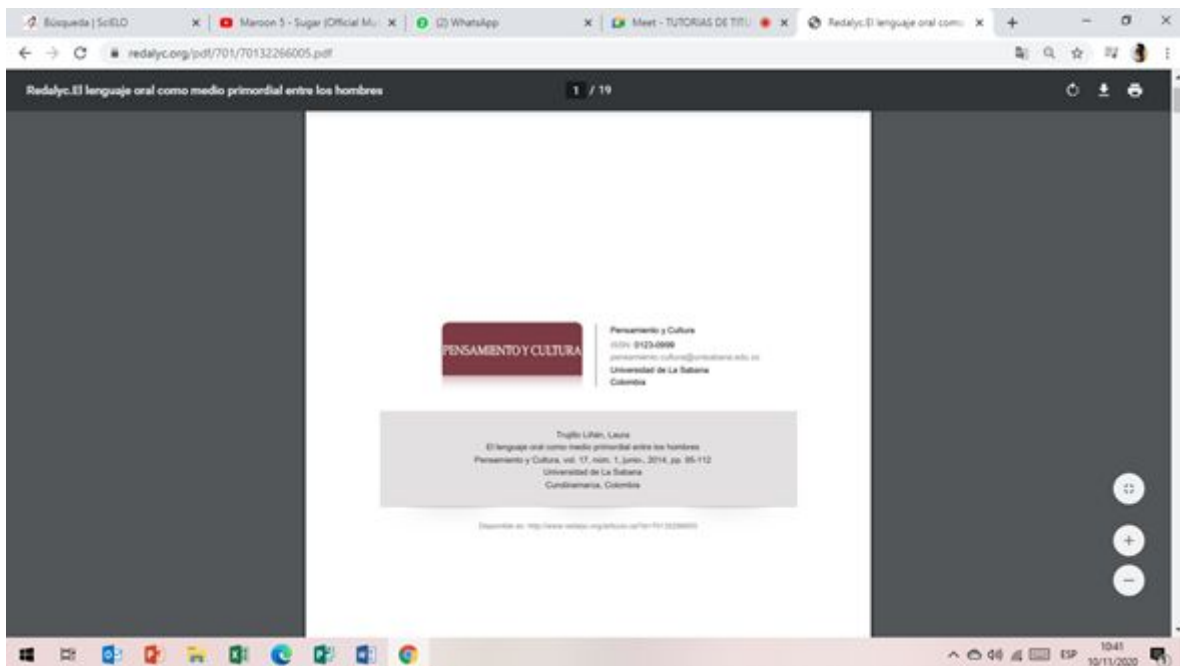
Búsqueda | SciELO ×
Maroon 5 - Sugar (Official Mu ×
(2) WhatsApp ×
Meet - TUTORIAS DE TITU ×
Redalyc.El lenguaje oral como ×
+

redalyc.org/pdf/701/70132266005.pdf

Redalyc.El lenguaje oral como medio primordial entre los hombres

1 / 19

PENSAMIENTO Y CULTURA

Pensamiento y Cultura
ISSN: 0123-0999
pensamiento.cultura@unisabana.edu.co
Universidad de La Sabana
Colombia

Trujillo Liñán, Laura
El lenguaje oral como medio primordial entre los hombres
Pensamiento y Cultura, vol. 17, núm. 1, junio-, 2014, pp. 95-112
Universidad de La Sabana
Cundinamarca, Colombia

Disponible en: http://www.redalyc.org/articulo.oa?id=70132266005

ESP
10:41
10/11/2020